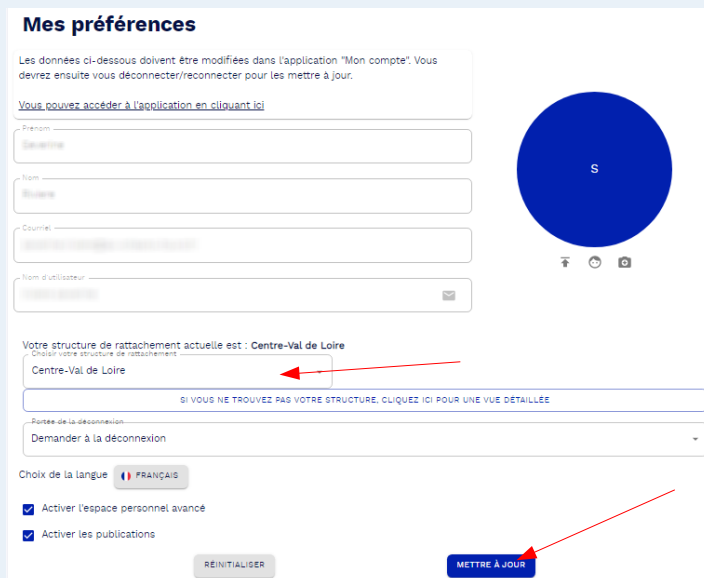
Mes préférences

Les données ci-dessous doivent être modifiées dans l'application "Mon compte". Vous devrez ensuite vous déconnecter/reconnecter pour les mettre à jour.

Vous pouvez accéder à l'application en cliquant ici

Prénom
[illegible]

Nom
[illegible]

Courriel
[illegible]

Nom d'utilisateur
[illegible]

S

Votre structure de rattachement actuelle est : Centre-Val de Loire

Choisir votre structure de rattachement
Centre-Val de Loire

SI VOUS NE TROUVEZ PAS VOTRE STRUCTURE, CLIQUEZ ICI POUR UNE VUE DÉTAILLÉE

Portée de la déconnexion
Demander à la déconnexion

Choix de la langue FRANÇAIS

Activer l'espace personnel avancé

Activer les publications

REINITIALISER

METTRE À JOUR